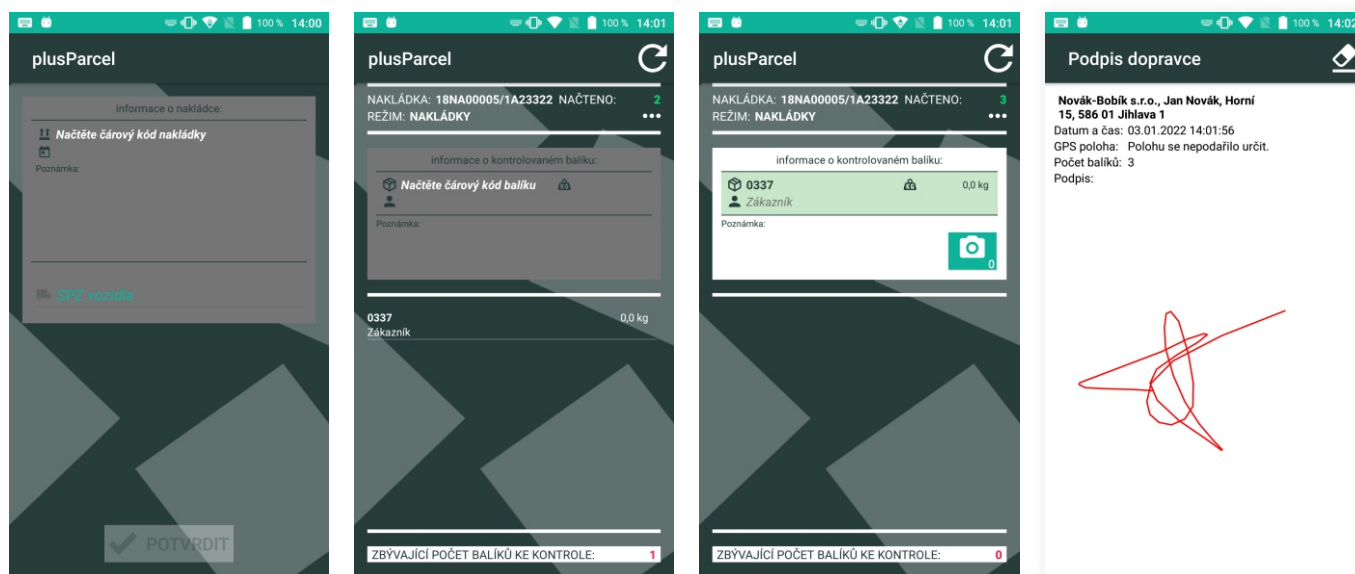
100 % 14:00

plusParcel

informace o nakládce:

Načtěte čárový kód nakládky

Poznámka:

SPZ vozidla

POTVRDIT

100 % 14:01

plusParcel

NAKLÁDKA: 18NA00005/1A23322 NAČTENO: 2
REŽIM: NAKLÁDKY •••

informace o kontrolovaném balíku:

Načtěte čárový kód balíku

Poznámka:

0337 0,0 kg
Zákazník

ZBÝVAJÍCÍ POČET BALÍKŮ KE KONTROLE: 1

100 % 14:01

plusParcel

NAKLÁDKA: 18NA00005/1A23322 NAČTENO: 3
REŽIM: NAKLÁDKY •••

informace o kontrolovaném balíku:

0337 0,0 kg
Zákazník

Poznámka:

0

ZBÝVAJÍCÍ POČET BALÍKŮ KE KONTROLE: 0

100 % 14:02

Podpis dopravce

Novák-Bobík s.r.o., Jan Novák, Horní 15, 586 01 Jihlava 1
Datum a čas: 03.01.2022 14:01:56
GPS poloha: Polohu se nepodařilo určit.
Počet balíků: 3
Podpis: